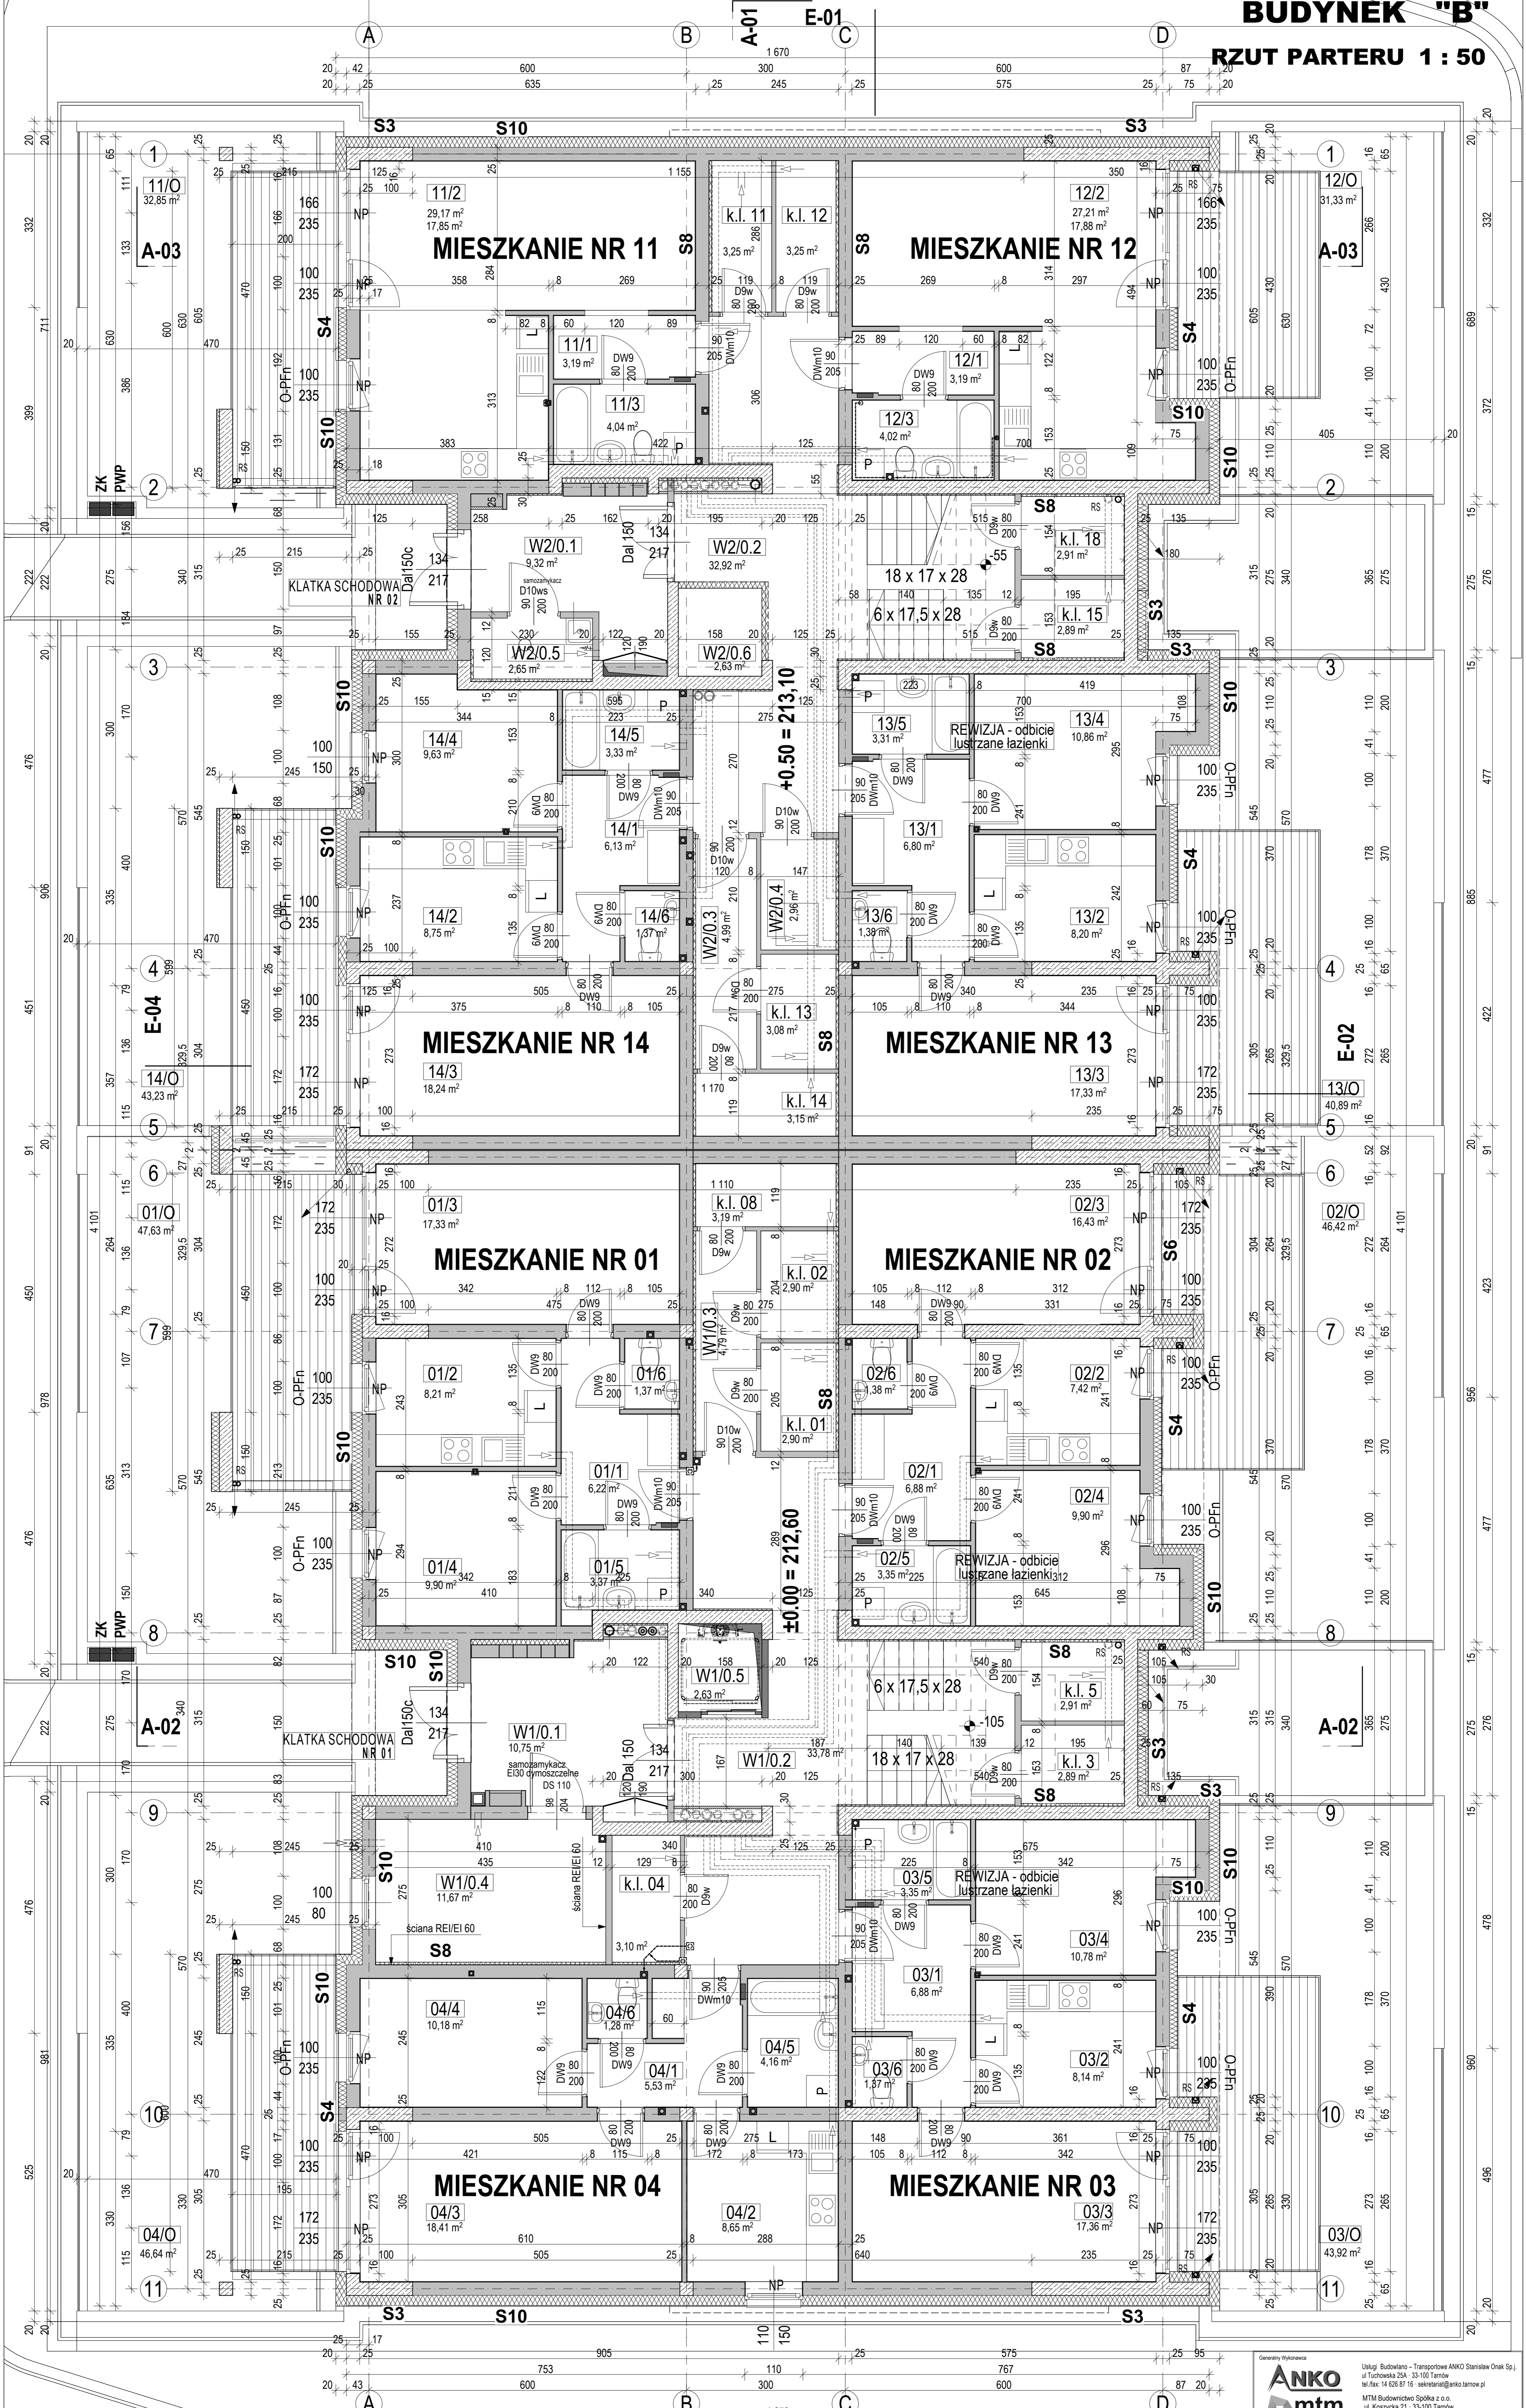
BUDYNEK "B"
RZUT PARTERU 1 : 50

A-01
E-01

A B C D

1 670
600 300 600
635 245 575

S3 S10 S3

MIESZKANIE NR 11
11/2
29,17 m²
17,85 m²
11/O
32,85 m²
A-03
k.l. 11
3,25 m²
k.l. 12
3,25 m²
MIESZKANIE NR 12
12/2
27,21 m²
17,88 m²
12/O
31,33 m²
A-03
11/1
3,19 m²
11/3
4,04 m²
12/1
3,19 m²
12/3
4,02 m²
S8 S8 S4 S4 S10 S10

ZK PWP

KLATKA SCHODOWA NR 02
Dal150c
W2/0.1
9,32 m²
samozamykacz
D10ws
W2/0.5
2,65 m²
Dal 150
W2/0.2
32,92 m²
W2/0.6
2,63 m²
18 x 17 x 28
6 x 17,5 x 28
-55
S8
k.l. 18
2,91 m²
k.l. 15
2,89 m²
S8
S3

+0,50 = 213,10

14/4
9,63 m²
14/5
3,33 m²
14/1
6,13 m²
14/2
8,75 m²
14/6
1,37 m²
W2/0.3
4,99 m²
W2/0.4
2,96 m²
13/5
3,31 m²
REWIZJA - odbicie lustrzane łazienki
13/4
10,86 m²
13/1
6,80 m²
13/6
1,38 m²
13/2
8,20 m²

E-04
MIESZKANIE NR 14
14/3
18,24 m²
14/O
43,23 m²
k.l. 13
3,08 m²
k.l. 14
3,15 m²
MIESZKANIE NR 13
13/3
17,33 m²
13/O
40,89 m²
E-02

MIESZKANIE NR 01
01/3
17,33 m²
01/O
47,63 m²
k.l. 08
3,19 m²
k.l. 02
2,90 m²
MIESZKANIE NR 02
02/3
16,43 m²
02/O
46,42 m²
S6

01/2
8,21 m²
01/6
1,37 m²
W1/0.3
4,79 m²
k.l. 01
2,90 m²
02/6
1,38 m²
02/2
7,42 m²
01/1
6,22 m²
02/1
6,88 m²
02/4
9,90 m²
01/4
9,90 m²
01/5
3,37 m²
02/5
3,35 m²
REWIZJA - odbicie lustrzane łazienki

±0,00 = 212,60

ZK PWP

KLATKA SCHODOWA NR 01
Dal150c
W1/0.5
2,63 m²
W1/0.1
10,75 m²
samozamykacz
EI30 dymoszczelne
DS 110
Dal 150
W1/0.2
33,78 m²
6 x 17,5 x 28
18 x 17 x 28
-105
k.l. 5
2,91 m²
k.l. 3
2,89 m²
S8 S8
A-02 A-02

W1/0.4
11,67 m²
ściana REI/EI 60
S8
k.l. 04
3,10 m²
03/5
3,35 m²
REWIZJA - odbicie lustrzane łazienki
03/4
10,78 m²
03/1
6,88 m²

04/4
10,18 m²
04/6
1,28 m²
04/1
5,53 m²
04/5
4,16 m²
03/6
1,37 m²
03/2
8,14 m²

MIESZKANIE NR 04
04/3
18,41 m²
04/O
46,64 m²
04/2
8,65 m²
MIESZKANIE NR 03
03/3
17,36 m²
03/O
43,92 m²

S3 S10 S3

905 575
753 110 767
600 300 600

Generalny Wykonawca
ANKO
mtm
Usługi Budowlano - Transportowe ANKO Stanisław Onak Sp.j.
ul. Tuchowska 25A · 33-100 Tarnów
tel./fax: 14 626 87 16 · sekretariat@anko.tarnow.pl
MTM Budownictwo Spółka z o.o.
ul. Koszycka 21 · 33-100 Tarnów